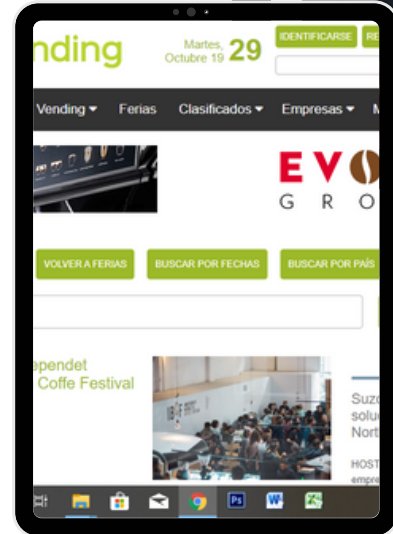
nding

Martes, Octubre 19 29

IDENTIFICARSE RE

Vending Ferias Clasificados Empresas M

EVO GRO

VOLVER A FERIAS BUSCAR POR FECHAS BUSCAR POR PAÍS

ependet Coffe Festival

Suzo solu Nort

HOST empre

Ps W